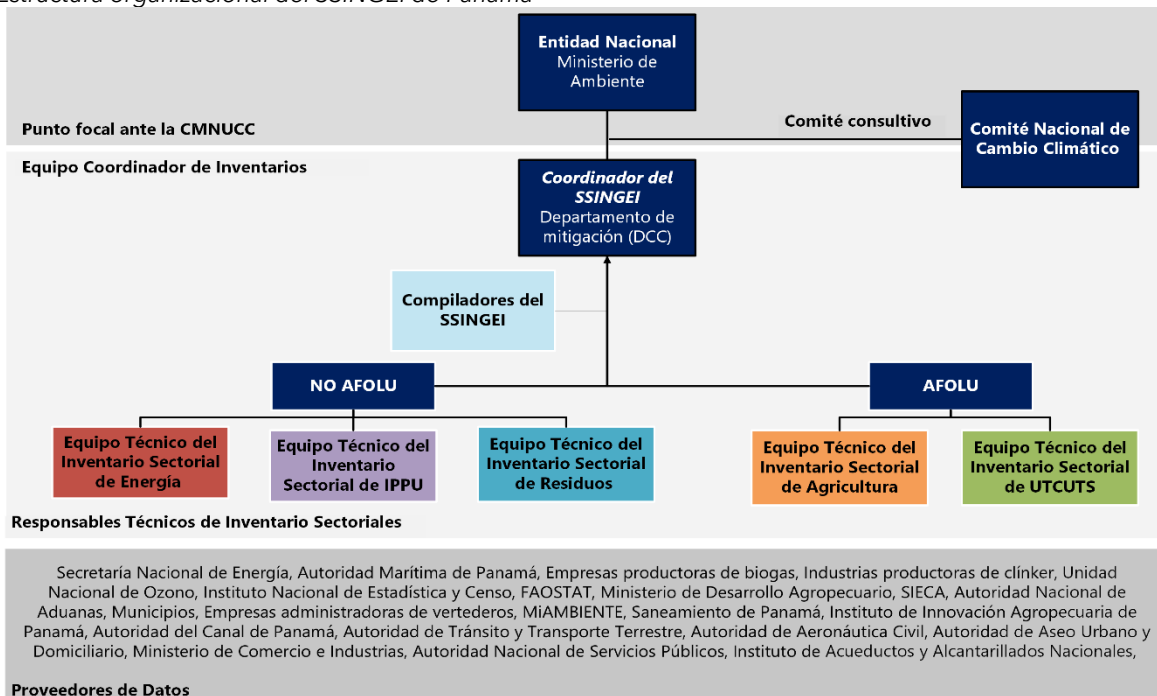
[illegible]

Entidad Nacional
Ministerio de Ambiente

Punto focal ante la CMNUCC

Comité consultivo

Comité Nacional de Cambio Climático

Equipo Coordinador de Inventarios

*Coordinador del SSINGEI*
Departamento de mitigación (DCC)

Compiladores del SSINGEI

NO AFOLU

AFOLU

Equipo Técnico del Inventario Sectorial de Energía

Equipo Técnico del Inventario Sectorial de IPPU

Equipo Técnico del Inventario Sectorial de Residuos

Equipo Técnico del Inventario Sectorial de Agricultura

Equipo Técnico del Inventario Sectorial de UTCUTS

Responsables Técnicos de Inventario Sectoriales

Secretaría Nacional de Energía, Autoridad Marítima de Panamá, Empresas productoras de biogas, Industrias productoras de clínker, Unidad Nacional de Ozono, Instituto Nacional de Estadística y Censo, FAOSTAT, Ministerio de Desarrollo Agropecuario, SIECA, Autoridad Nacional de Aduanas, Municipios, Empresas administradoras de vertederos, MiAMBIENTE, Saneamiento de Panamá, Instituto de Innovación Agropecuaria de Panamá, Autoridad del Canal de Panamá, Autoridad de Tránsito y Transporte Terrestre, Autoridad de Aeronáutica Civil, Autoridad de Aseo Urbano y Domiciliario, Ministerio de Comercio e Industrias, Autoridad Nacional de Servicios Públicos, Instituto de Acueductos y Alcantarillados Nacionales,

Proveedores de Datos